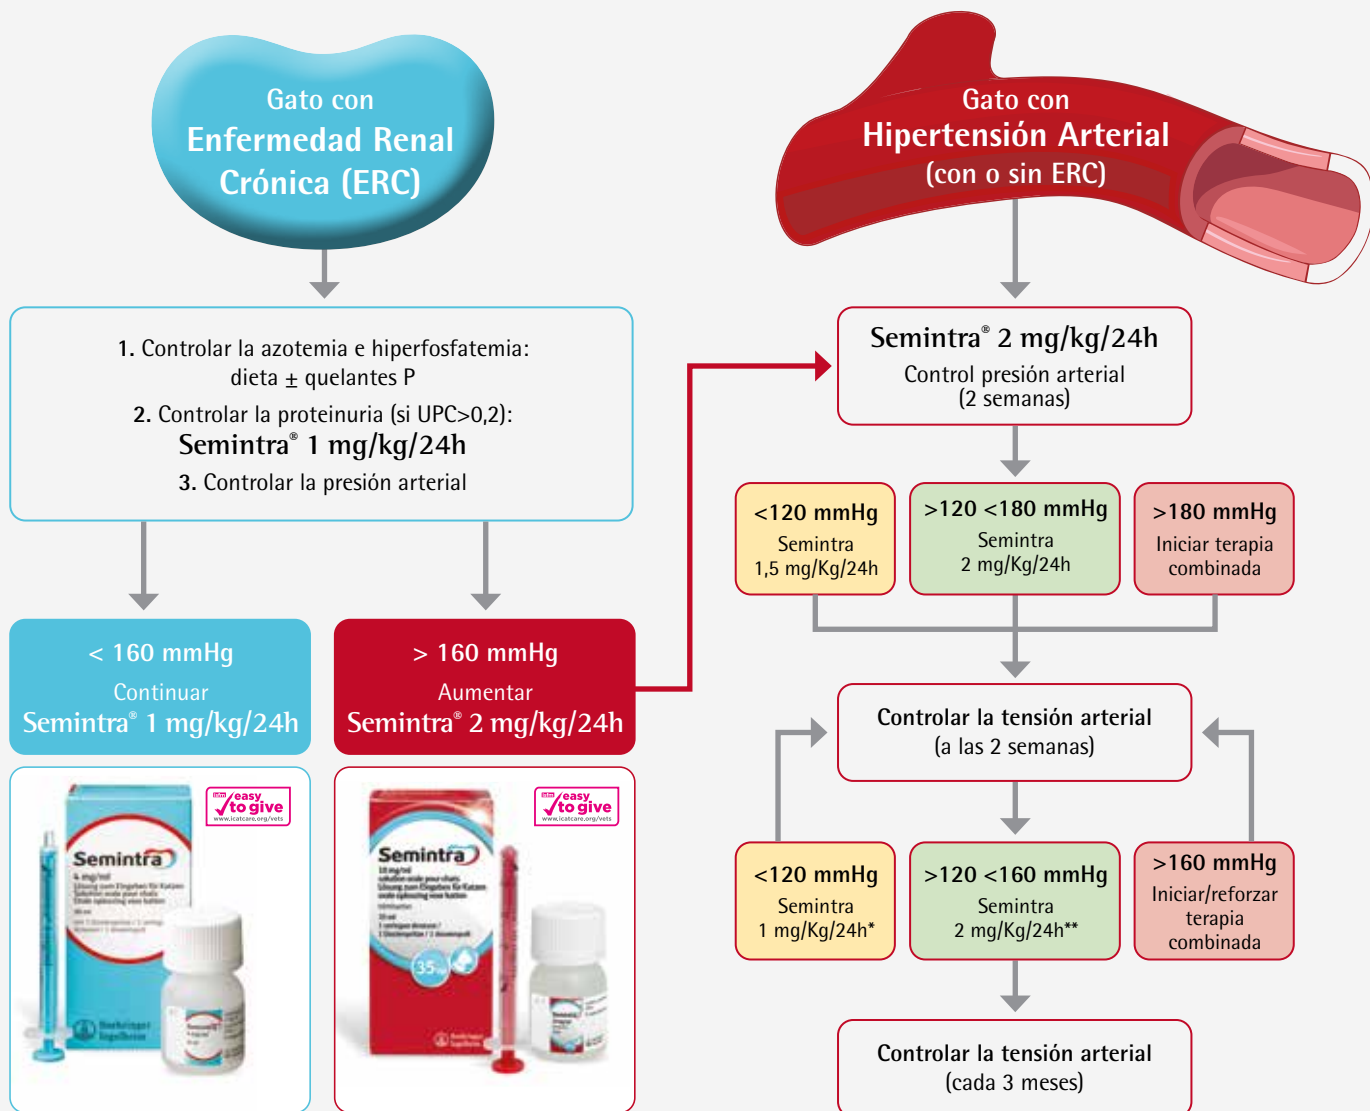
Gato con
Enfermedad Renal Crónica (ERC)

1. Controlar la azotemia e hiperfosfatemia: dieta ± quelantes P

2. Controlar la proteinuria (si UPC>0,2): Semintra® 1 mg/kg/24h

3. Controlar la presión arterial

< 160 mmHg
Continuar
Semintra® 1 mg/kg/24h

> 160 mmHg
Aumentar
Semintra® 2 mg/kg/24h

easy to give
www.icatcare.org/vets

Semintra

easy to give
www.icatcare.org/vets

Semintra

35

Gato con
Hipertensión Arterial
(con o sin ERC)

Semintra® 2 mg/kg/24h
Control presión arterial
(2 semanas)

<120 mmHg
Semintra
1,5 mg/Kg/24h

>120 <180 mmHg
Semintra
2 mg/Kg/24h

>180 mmHg
Iniciar terapia combinada

Controlar la tensión arterial
(a las 2 semanas)

<120 mmHg
Semintra
1 mg/Kg/24h*

>120 <160 mmHg
Semintra
2 mg/Kg/24h**

>160 mmHg
Iniciar/reforzar terapia combinada

Controlar la tensión arterial
(cada 3 meses)